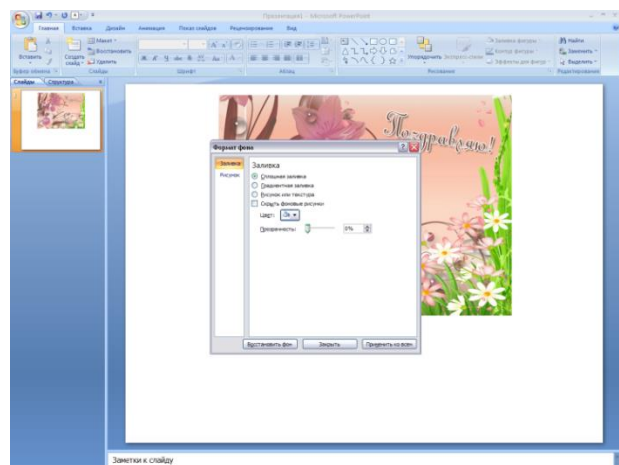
Презентация1 - Microsoft PowerPoint

Главная
Вставка
Дизайн
Анимация
Показ слайдов
Рецензирование
Вид

Вставить
Создать слайд
Макет
Восстановить
Удалить
Буфер обмена
Слайды
Шрифт
Абзац
Упорядочить
Экспресс-стили
Заливка фигуры
Контур фигуры
Эффекты для фигур
Рисование
Найти
Заменить
Выделить
Редактирование

Слайды
Структура

Поздравляю!

Формат фона

Заливка
Рисунок

Заливка
Сплошная заливка
Градиентная заливка
Рисунок или текстура
Скрыть фоновые рисунки
Цвет:
Прозрачность:
0%

Восстановить фон
Закрыть
Применить ко всем

Заметки к слайду